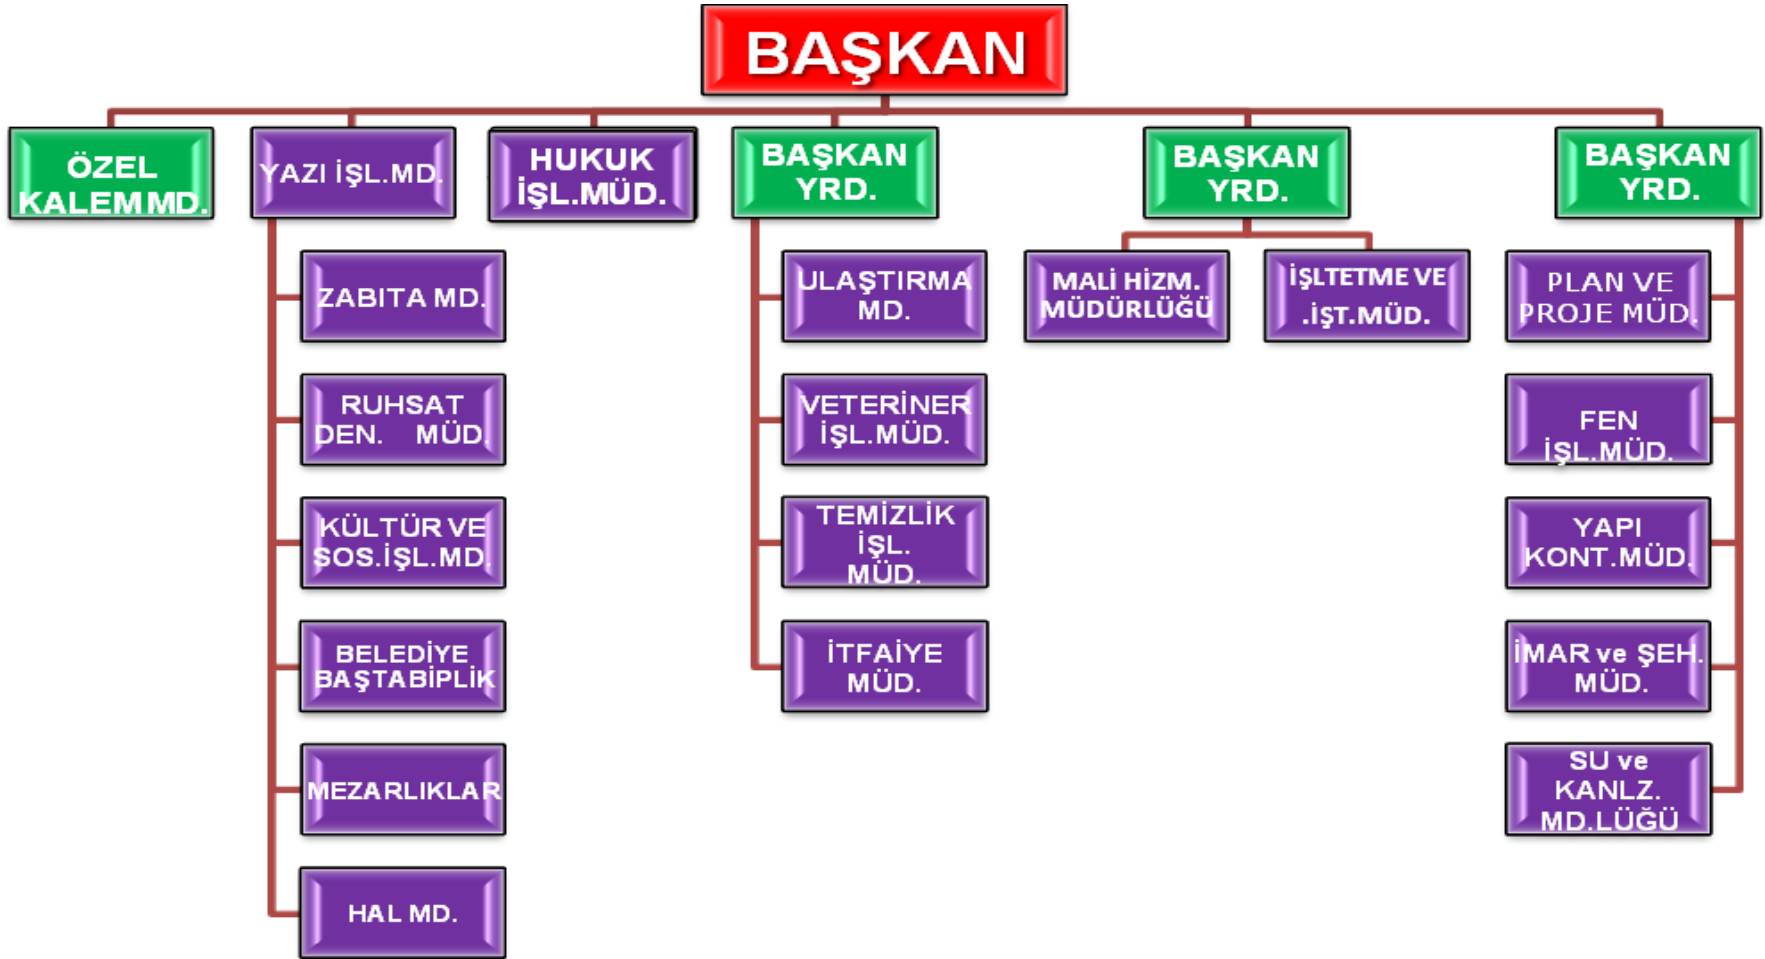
BAŞKAN

ÖZEL KALEM MD.

YAZI İŞL.MD.

ZABITA MD.

RUHSAT DEN. MÜD.

KÜLTÜR VE SOS.İŞL.MD.

BELEDİYE BAŞTABİPLİK

MEZARLIKLAR

HAL MD.

HUKUK İŞL.MÜD.

BAŞKAN YRD.

ULAŞTIRMA MD.

VETERİNER İŞL.MÜD.

TEMİZLİK İŞL. MÜD.

İTFAİYE MÜD.

BAŞKAN YRD.

MALİ HİZM. MÜDÜRLÜĞÜ

İŞLTETME VE .İŞT.MÜD.

BAŞKAN YRD.

PLAN VE PROJE MÜD.

FEN İŞL.MÜD.

YAPI KONT.MÜD.

İMAR ve ŞEH. MÜD.

SU ve KANLZ. MD.LÜĞÜ